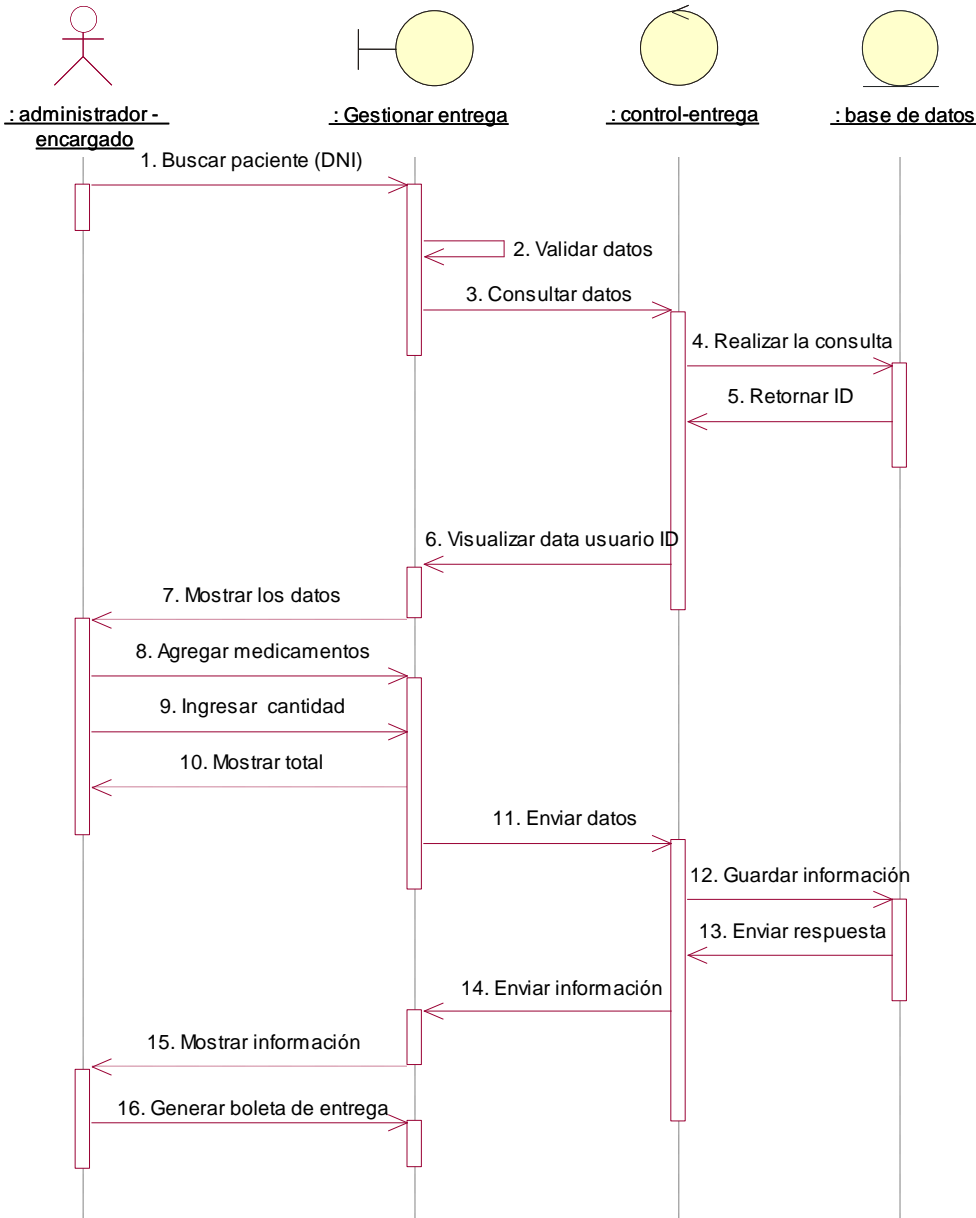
: administrador - encargado

: Gestionar entrega

: control-entrega

: base de datos

1. Buscar paciente (DNI)

2. Validar datos

3. Consultar datos

4. Realizar la consulta

5. Retornar ID

6. Visualizar data usuario ID

7. Mostrar los datos

8. Agregar medicamentos

9. Ingresar cantidad

10. Mostrar total

11. Enviar datos

12. Guardar información

13. Enviar respuesta

14. Enviar información

15. Mostrar información

16. Generar boleta de entrega